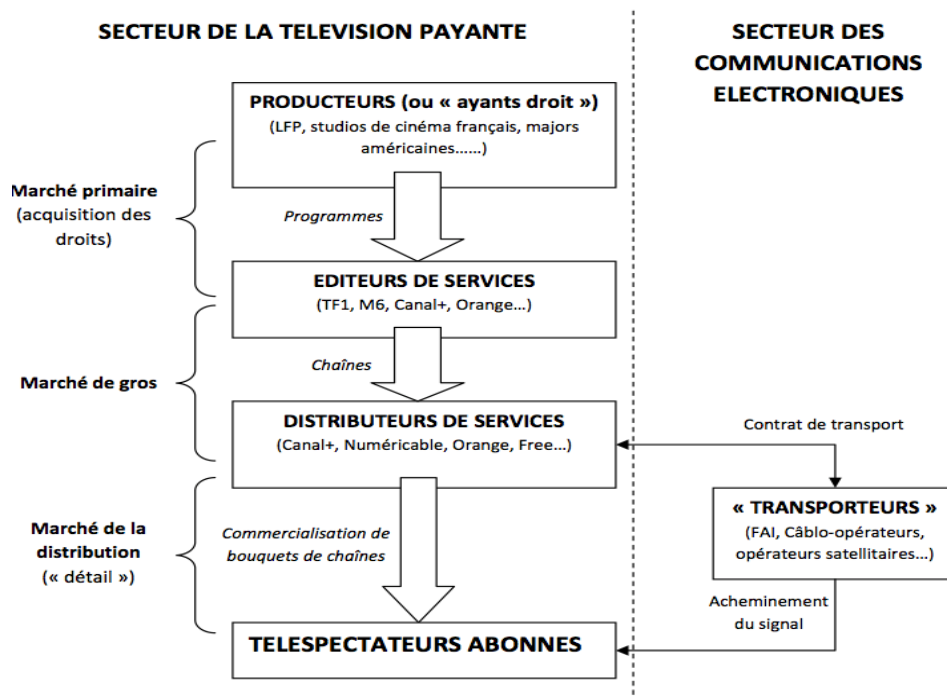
SECTEUR DE LA TELEVISION PAYANTE

SECTEUR DES COMMUNICATIONS ELECTRONIQUES

PRODUCTEURS (ou « ayants droit »)
(LFP, studios de cinéma français, majors américaines……)

Marché primaire (acquisition des droits)

Programmes

EDITEURS DE SERVICES
(TF1, M6, Canal+, Orange…)

Marché de gros

Chaînes

DISTRIBUTEURS DE SERVICES
(Canal+, Numéricable, Orange, Free…)

Contrat de transport

« TRANSPORTEURS »
(FAI, Câblo-opérateurs, opérateurs satellitaires…)

Marché de la distribution (« détail »)

Commercialisation de bouquets de chaînes

Acheminement du signal

TELESPECTATEURS ABONNES